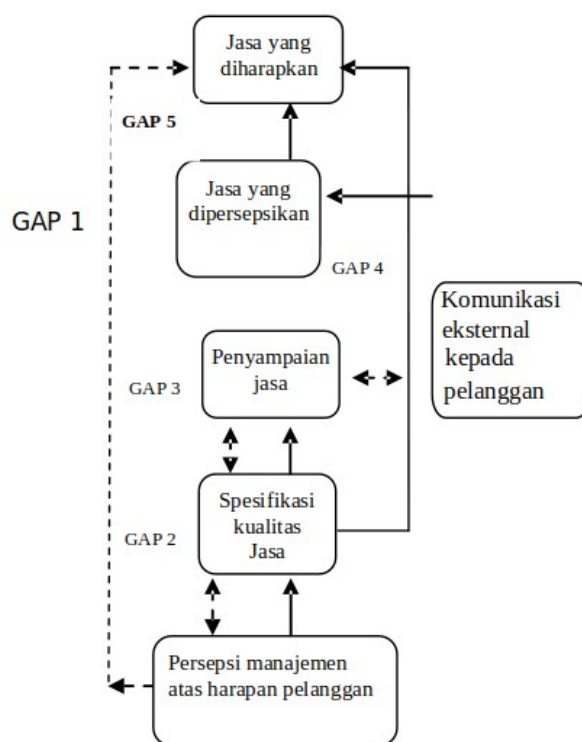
Jasa yang diharapkan

GAP 5

GAP 1

Jasa yang dipersepsikan

GAP 4

Komunikasi eksternal kepada pelanggan

Penyampaian jasa

GAP 3

Spesifikasi kualitas Jasa

GAP 2

Persepsi manajemen atas harapan pelanggan